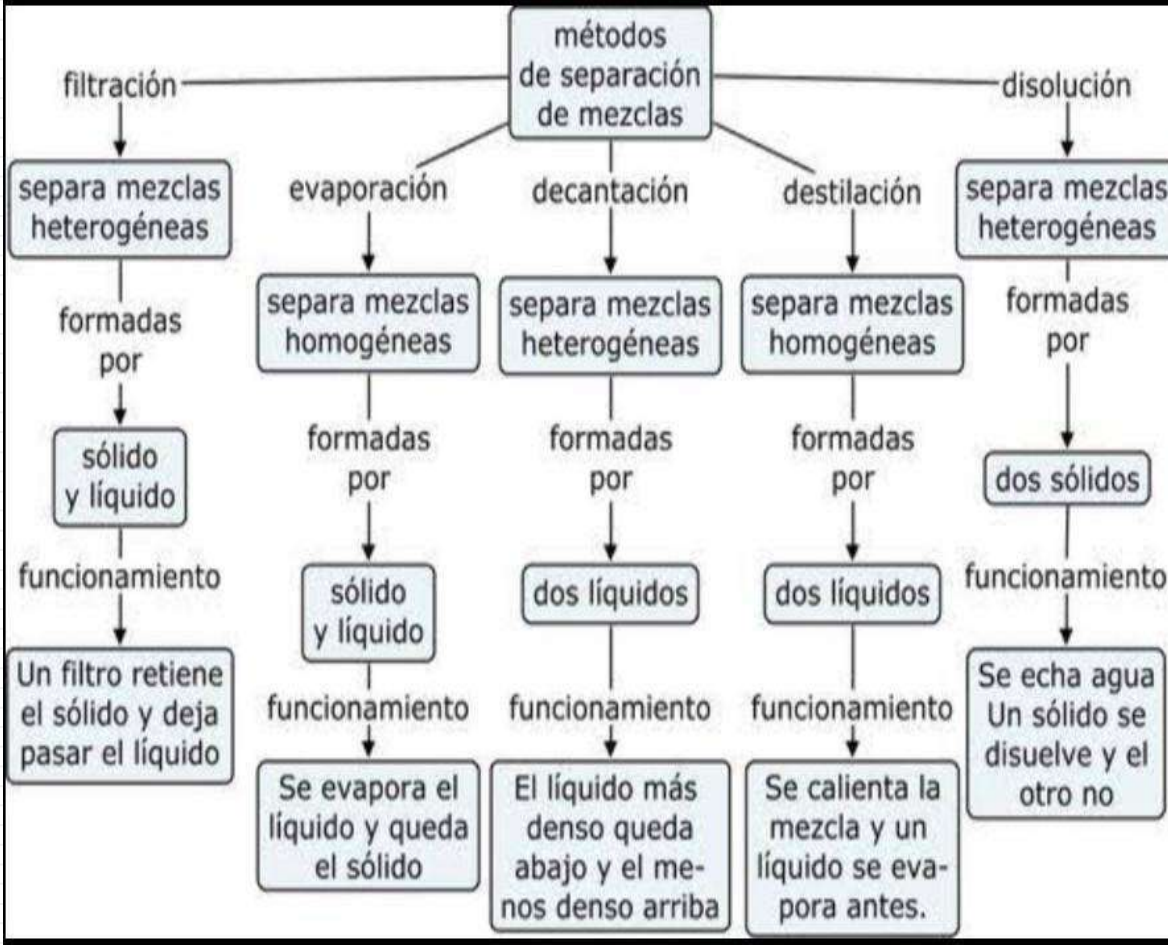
métodos de separación de mezclas

filtración
separa mezclas heterogéneas
formadas por
sólido y líquido
funcionamiento
Un filtro retiene el sólido y deja pasar el líquido

evaporación
separa mezclas homogéneas
formadas por
sólido y líquido
funcionamiento
Se evapora el líquido y queda el sólido

decantación
separa mezclas heterogéneas
formadas por
dos líquidos
funcionamiento
El líquido más denso queda abajo y el menos denso arriba

destilación
separa mezclas homogéneas
formadas por
dos líquidos
funcionamiento
Se calienta la mezcla y un líquido se evapora antes.

disolución
separa mezclas heterogéneas
formadas por
dos sólidos
funcionamiento
Se echa agua Un sólido se disuelve y el otro no